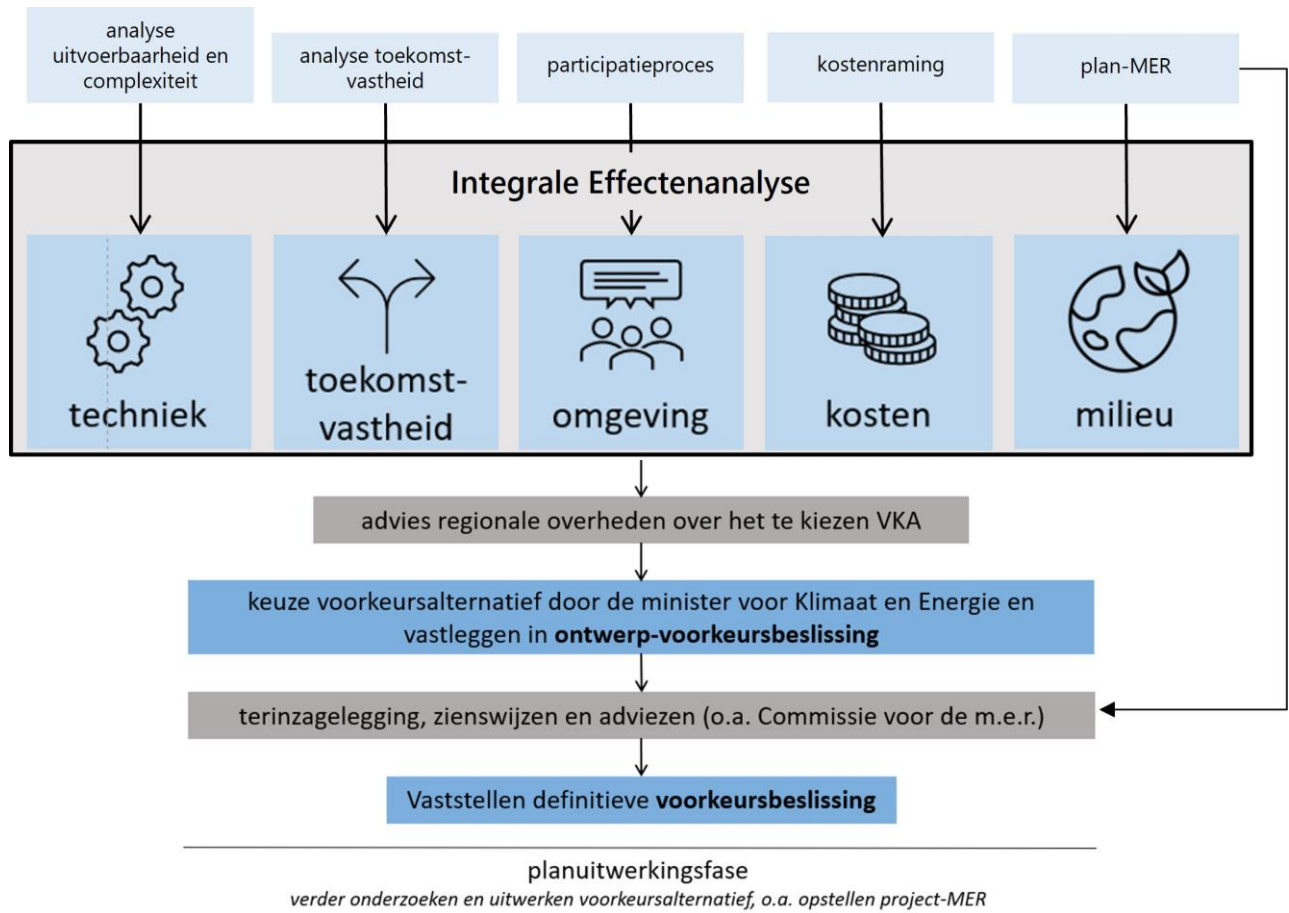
analyse uitvoerbaarheid en complexiteit

analyse toekomstvastheid

participatieproces

kostenraming

plan-MER

Integrale Effectenanalyse

techniek

toekomstvastheid

omgeving

kosten

milieu

advies regionale overheden over het te kiezen VKA

keuze voorkeursalternatief door de minister voor Klimaat en Energie en vastleggen in **ontwerp-voorkeursbeslissing**

terinzagelegging, zienswijzen en adviezen (o.a. Commissie voor de m.e.r.)

Vaststellen definitieve **voorkeursbeslissing**

planuitwerkingsfase

*verder onderzoeken en uitwerken voorkeursalternatief, o.a. opstellen project-MER*